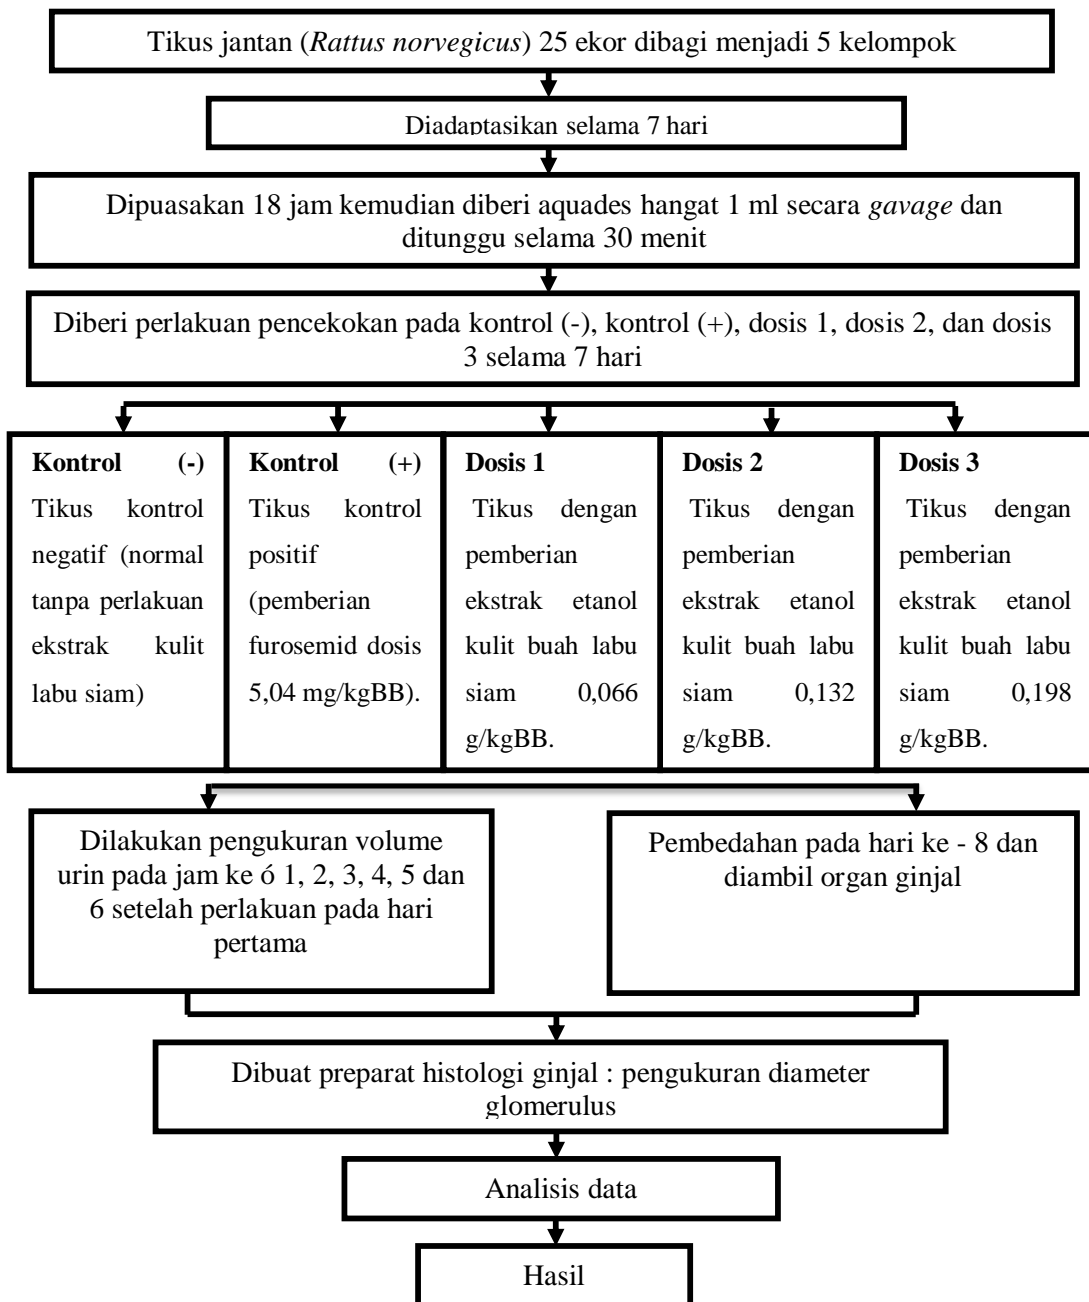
Tikus jantan (*Rattus norvegicus*) 25 ekor dibagi menjadi 5 kelompok

Diadaptasikan selama 7 hari

Dipuasakan 18 jam kemudian diberi aquades hangat 1 ml secara *gavage* dan ditunggu selama 30 menit

Diberi perlakuan pencekokan pada kontrol (-), kontrol (+), dosis 1, dosis 2, dan dosis 3 selama 7 hari

| **Kontrol (-)** Tikus kontrol negatif (normal tanpa perlakuan ekstrak kulit labu siam) | **Kontrol (+)** Tikus kontrol positif (pemberian furosemid dosis 5,04 mg/kgBB). | **Dosis 1** Tikus dengan pemberian ekstrak etanol kulit buah labu siam 0,066 g/kgBB. | **Dosis 2** Tikus dengan pemberian ekstrak etanol kulit buah labu siam 0,132 g/kgBB. | **Dosis 3** Tikus dengan pemberian ekstrak etanol kulit buah labu siam 0,198 g/kgBB. |
|---|---|---|---|---|

Dilakukan pengukuran volume urin pada jam ke ó 1, 2, 3, 4, 5 dan 6 setelah perlakuan pada hari pertama

Pembedahan pada hari ke - 8 dan diambil organ ginjal

Dibuat preparat histologi ginjal : pengukuran diameter glomerulus

Analisis data

Hasil